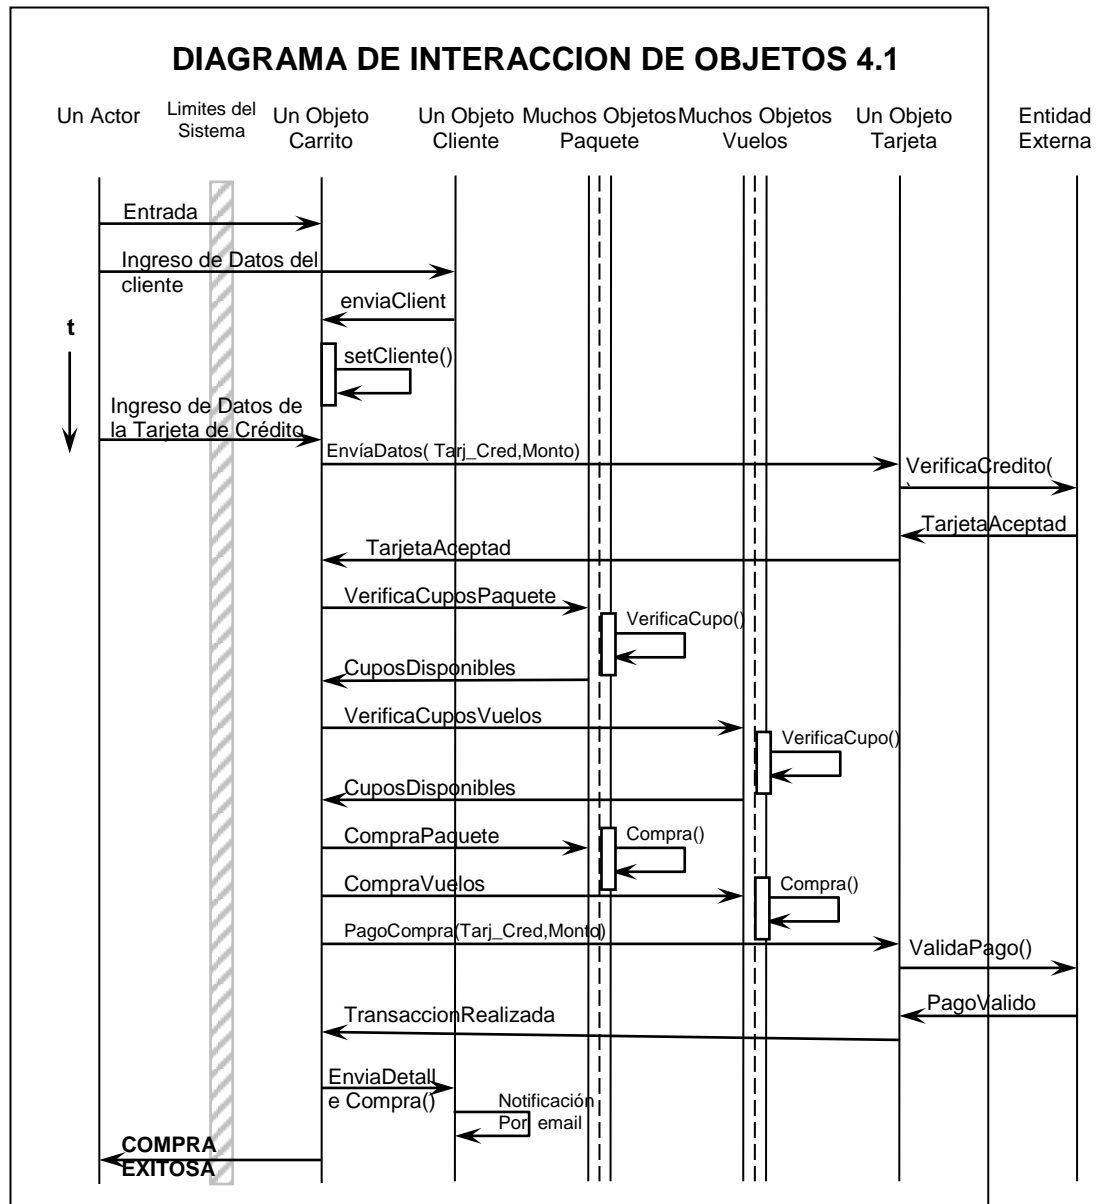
DIAGRAMA DE INTERACCION DE OBJETOS 4.1

Un Actor

Limites del Sistema

Un Objeto Carrito

Un Objeto Cliente

Muchos Objetos Paquete

Muchos Objetos Vuelos

Un Objeto Tarjeta

Entidad Externa

Entrada

Ingreso de Datos del cliente

enviaClient

t

setCliente()

Ingreso de Datos de la Tarjeta de Crédito

EnvíaDatos( Tarj_Cred,Monto)

VerificaCredito(

TarjetaAceptad

TarjetaAceptad

VerificaCuposPaquete

VerificaCupo()

CuposDisponibles

VerificaCuposVuelos

VerificaCupo()

CuposDisponibles

CompraPaquete

Compra()

CompraVuelos

Compra()

PagoCompra(Tarj_Cred,Monto)

ValidaPago()

PagoValido

TransaccionRealizada

EnviaDetalle Compra()

Notificación Por email

COMPRA EXITOSA